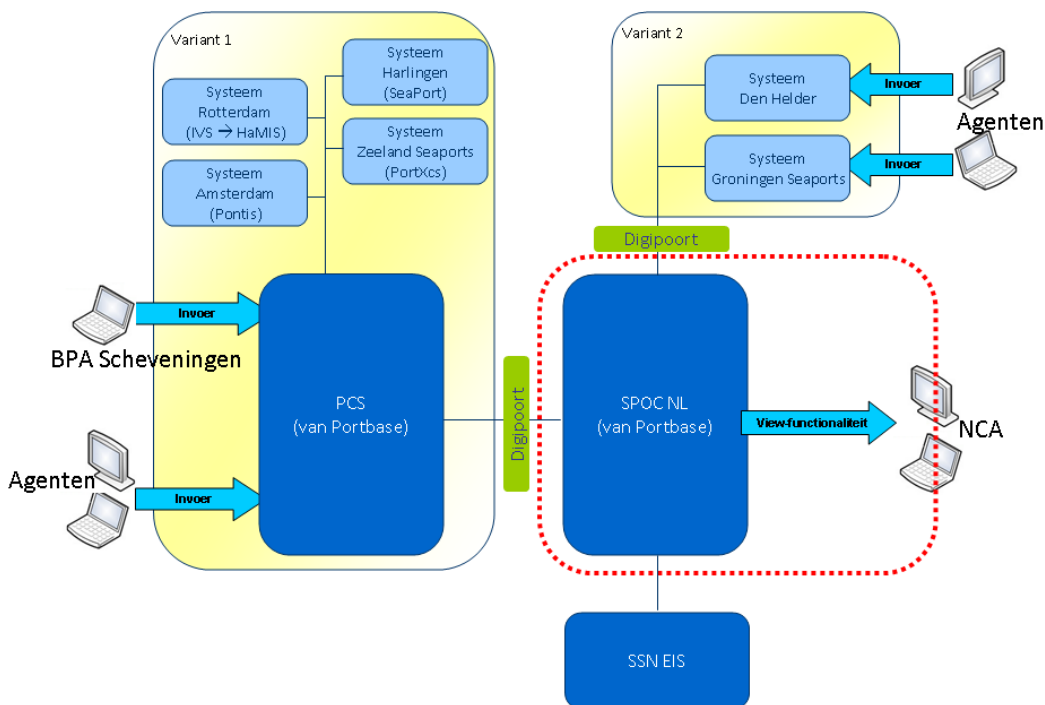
Variant 1

Systeem Harlingen (SeaPort)

Systeem Rotterdam (IVS → HaMIS)

Systeem Zeeland Seaports (PortXcs)

Systeem Amsterdam (Pontis)

Variant 2

Systeem Den Helder

Invoer

Agenten

Systeem Groningen Seaports

Invoer

Digipoort

Invoer

BPA Scheveningen

PCS (van Portbase)

Digipoort

SPOC NL (van Portbase)

View-functionaliteit

NCA

Agenten

Invoer

SSN EIS